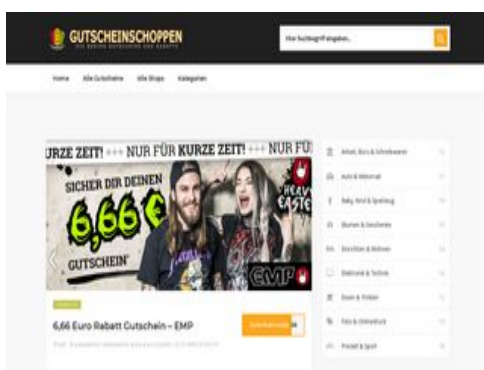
GUTSCHEINSCHOPPEN

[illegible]

Hier Suchbegriff eingeben...

Home Alle Gutscheine Alle Shops Kategorien

URZE ZEIT! +++ NUR FÜR KURZE ZEIT! +++ NUR FÜ

SICHER DIR DEINEN

6,66 €

GUTSCHEIN*

HEAVY EASTER

EMP

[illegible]

6,66 Euro Rabatt Gutschein – EMP

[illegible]

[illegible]

Arbeit, Büro & Schreibwaren

Auto & Motorrad

Baby, Kind & Spielzeug

Blumen & Geschenke

Einrichten & Wohnen

Elektronik & Technik

Essen & Trinken

Foto & Onlinedruck

Freizeit & Sport